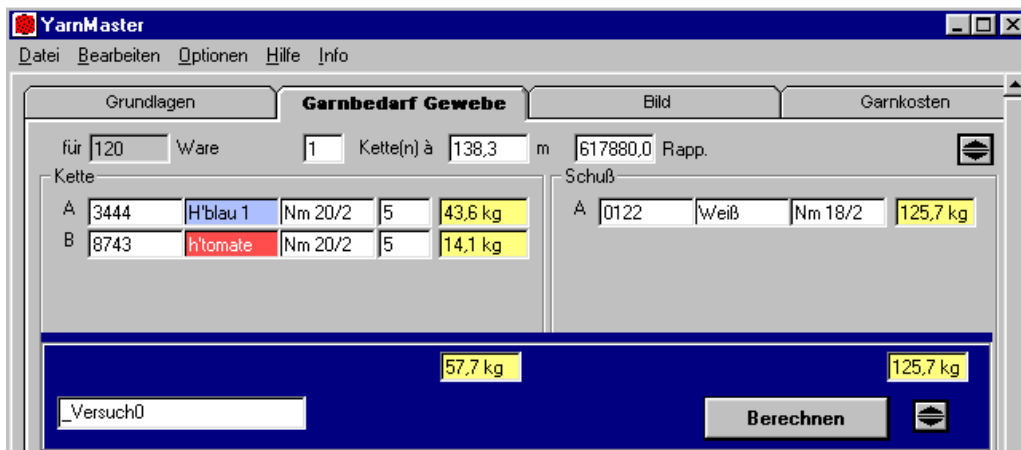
YarnMaster

Datei Bearbeiten Optionen Hilfe Info

Grundlagen | Garnbedarf Gewebe | Bild | Garnkosten

für 120 Ware 1 Kette(n) à 138,3 m 617880,0 Rapp.

Kette

A 3444 H'blau 1 Nm 20/2 5 43,6 kg

B 8743 h'tomate Nm 20/2 5 14,1 kg

Schuß

A 0122 Weiß Nm 18/2 125,7 kg

57,7 kg

125,7 kg

_Versuch0

Berechnen